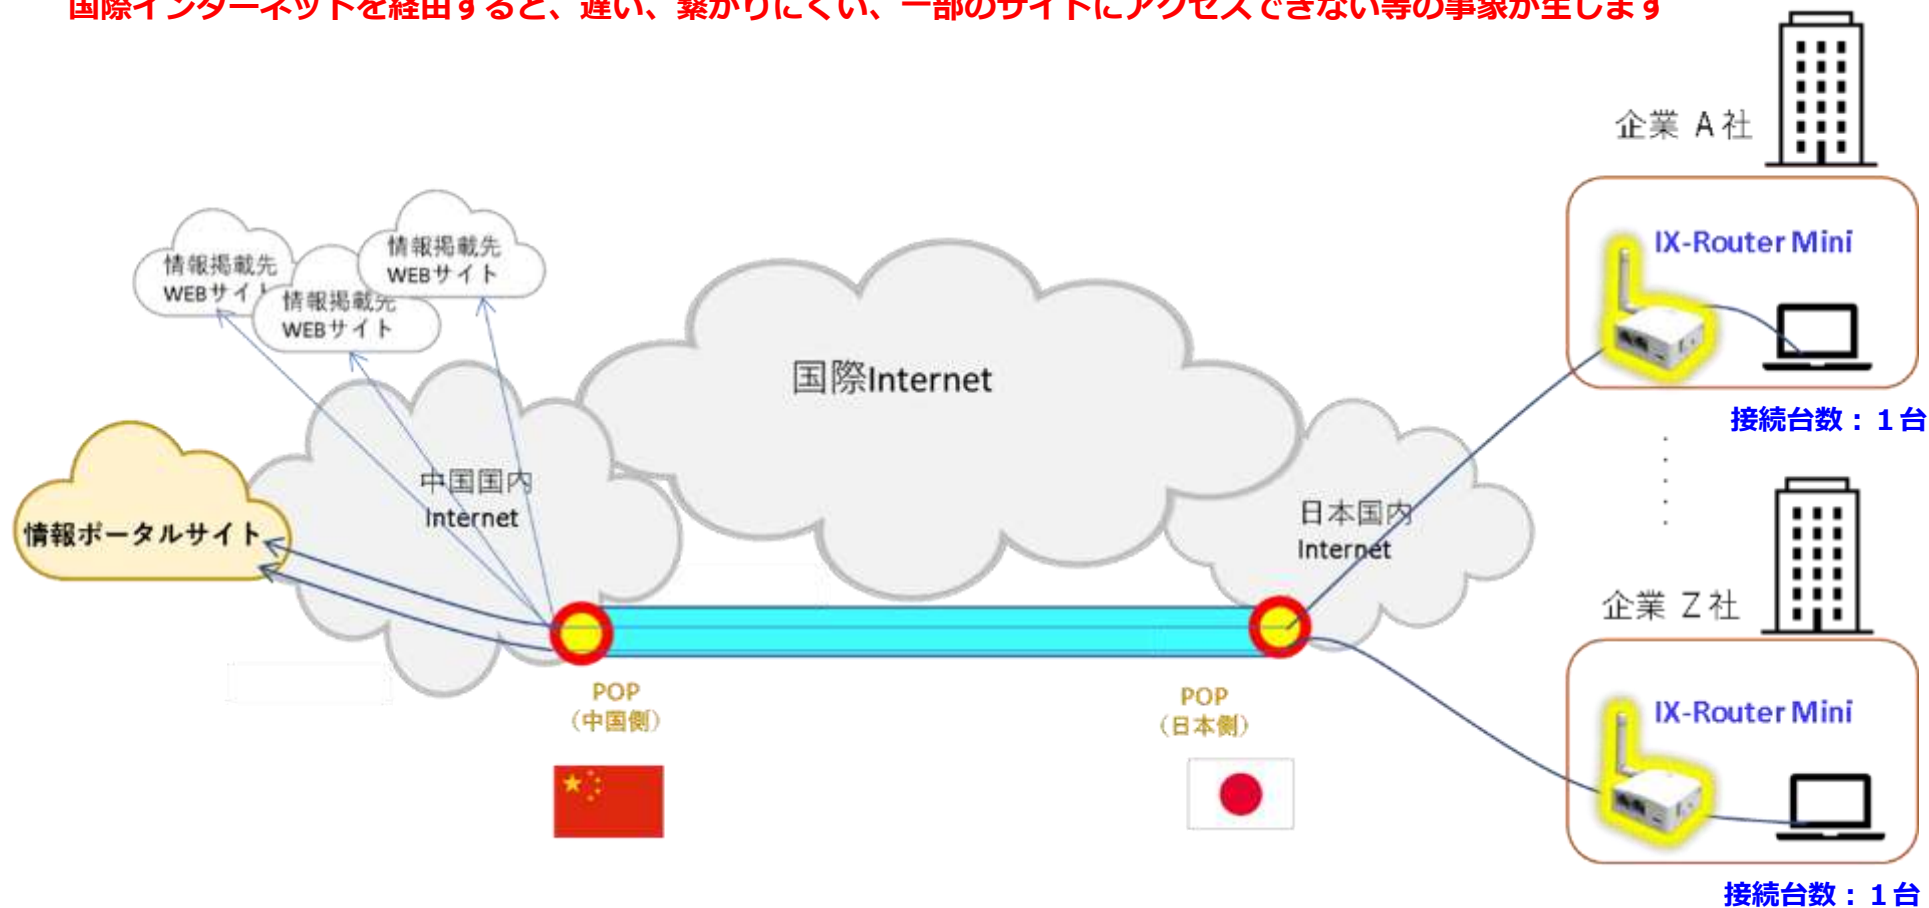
国際インターネットを経由すると、遅い、繋がりにくい、一部のサイトにアクセスできない等の事象が生します

企業 A社

IX-Router Mini

接続台数：１台

情報掲載先 WEBサイト

情報掲載先 WEBサイト

情報掲載先 WEBサイト

国際Internet

情報ポータルサイト

中国国内 Internet

日本国内 Internet

企業 Z社

IX-Router Mini

POP（中国側）

POP（日本側）

接続台数：１台